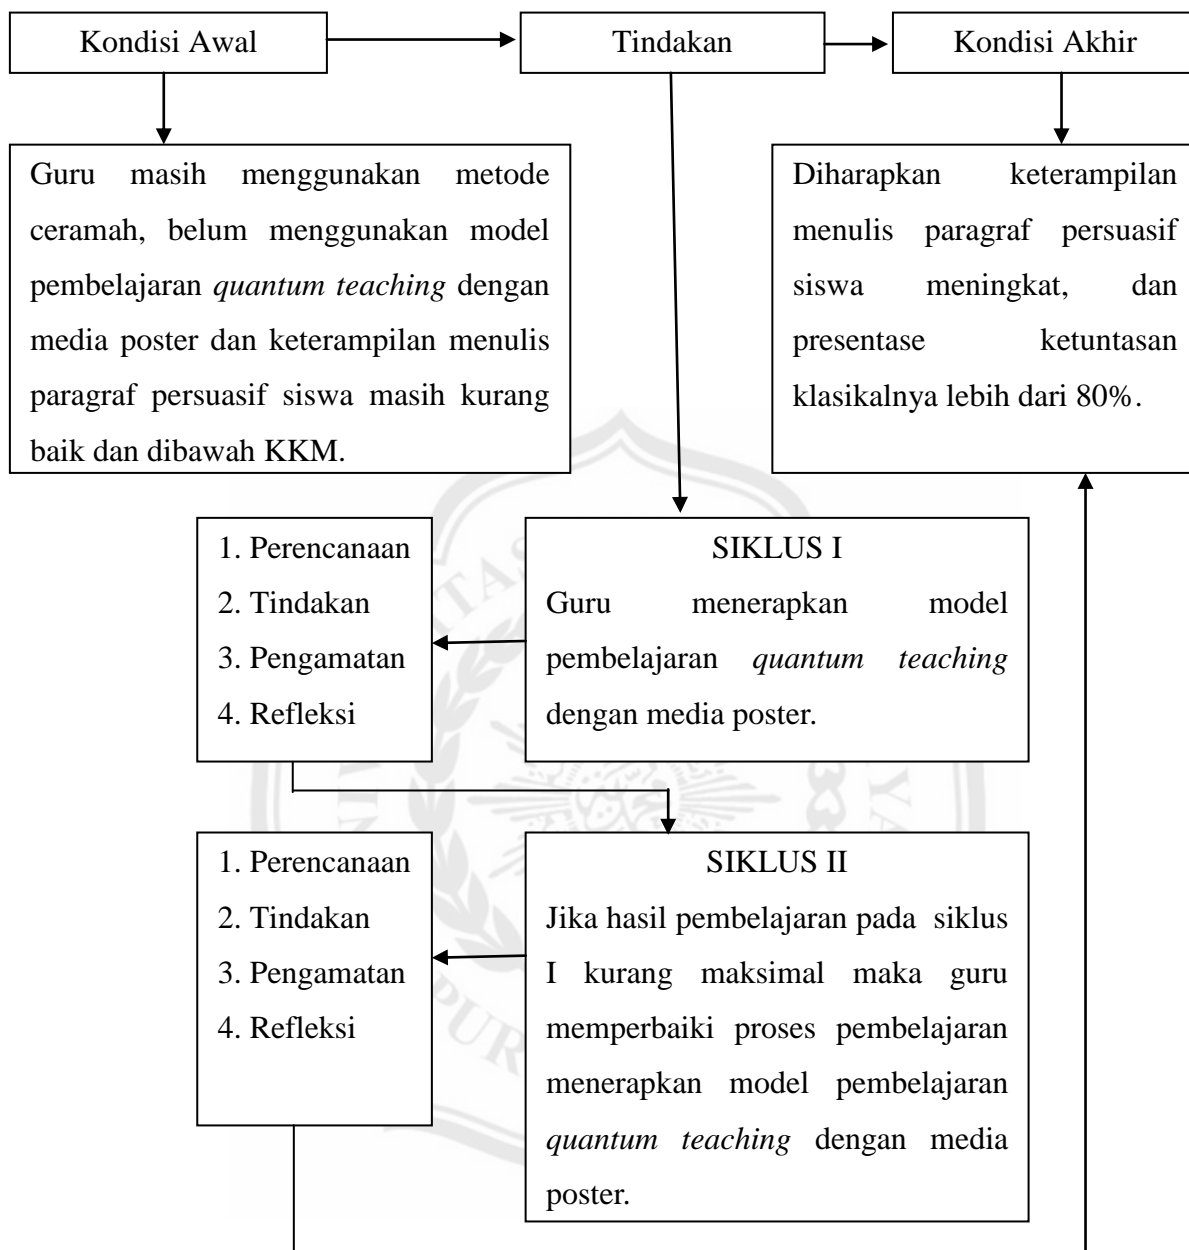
Kondisi Awal

Tindakan

Kondisi Akhir

Guru masih menggunakan metode ceramah, belum menggunakan model pembelajaran *quantum teaching* dengan media poster dan keterampilan menulis paragraf persuasif siswa masih kurang baik dan dibawah KKM.

Diharapkan keterampilan menulis paragraf persuasif siswa meningkat, dan presentase ketuntasan klasikalnya lebih dari 80%.

1. Perencanaan
2. Tindakan
3. Pengamatan
4. Refleksi

SIKLUS I
Guru menerapkan model pembelajaran *quantum teaching* dengan media poster.

1. Perencanaan
2. Tindakan
3. Pengamatan
4. Refleksi

SIKLUS II
Jika hasil pembelajaran pada siklus I kurang maksimal maka guru memperbaiki proses pembelajaran menerapkan model pembelajaran *quantum teaching* dengan media poster.